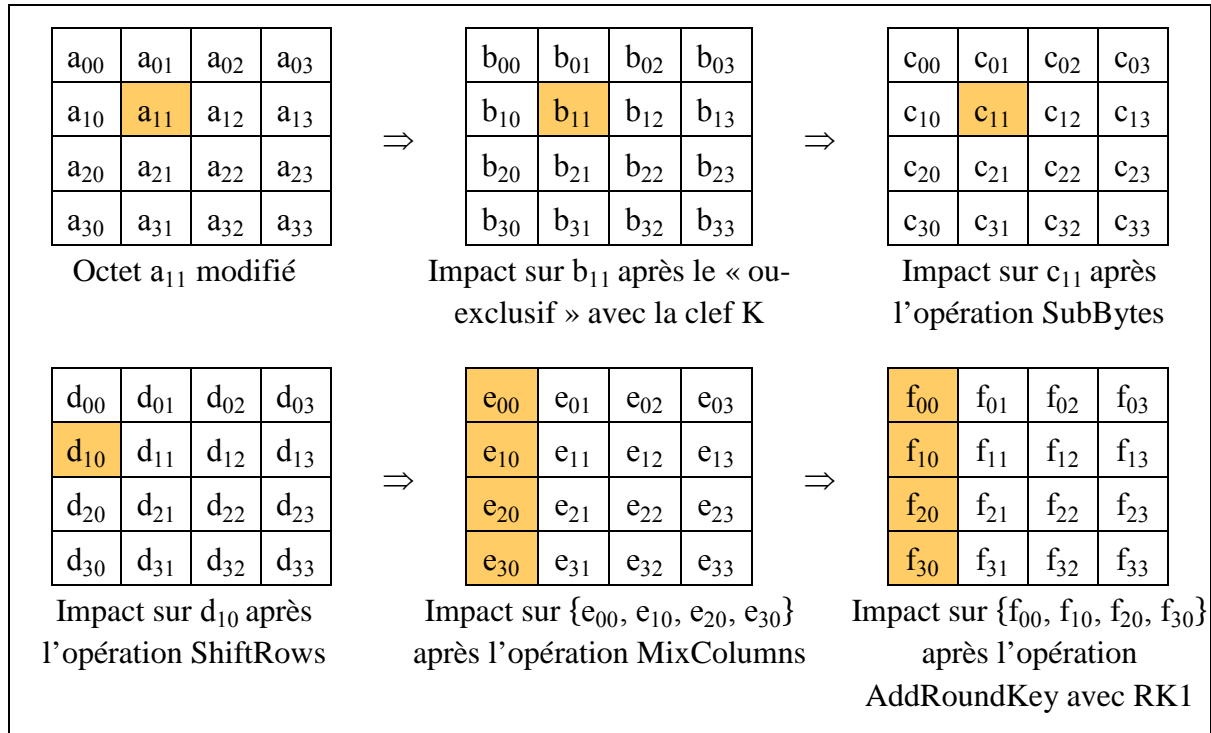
| $a_{00}$ | $a_{01}$ | $a_{02}$ | $a_{03}$ |
|---|---|---|---|
| $a_{10}$ | $a_{11}$ | $a_{12}$ | $a_{13}$ |
| $a_{20}$ | $a_{21}$ | $a_{22}$ | $a_{23}$ |
| $a_{30}$ | $a_{31}$ | $a_{32}$ | $a_{33}$ |

Octet $a_{11}$ modifié

$\Rightarrow$

| $b_{00}$ | $b_{01}$ | $b_{02}$ | $b_{03}$ |
|---|---|---|---|
| $b_{10}$ | $b_{11}$ | $b_{12}$ | $b_{13}$ |
| $b_{20}$ | $b_{21}$ | $b_{22}$ | $b_{23}$ |
| $b_{30}$ | $b_{31}$ | $b_{32}$ | $b_{33}$ |

Impact sur $b_{11}$ après le « ou-exclusif » avec la clef K

$\Rightarrow$

| $c_{00}$ | $c_{01}$ | $c_{02}$ | $c_{03}$ |
|---|---|---|---|
| $c_{10}$ | $c_{11}$ | $c_{12}$ | $c_{13}$ |
| $c_{20}$ | $c_{21}$ | $c_{22}$ | $c_{23}$ |
| $c_{30}$ | $c_{31}$ | $c_{32}$ | $c_{33}$ |

Impact sur $c_{11}$ après l'opération SubBytes

| $d_{00}$ | $d_{01}$ | $d_{02}$ | $d_{03}$ |
|---|---|---|---|
| $d_{10}$ | $d_{11}$ | $d_{12}$ | $d_{13}$ |
| $d_{20}$ | $d_{21}$ | $d_{22}$ | $d_{23}$ |
| $d_{30}$ | $d_{31}$ | $d_{32}$ | $d_{33}$ |

Impact sur $d_{10}$ après l'opération ShiftRows

$\Rightarrow$

| $e_{00}$ | $e_{01}$ | $e_{02}$ | $e_{03}$ |
|---|---|---|---|
| $e_{10}$ | $e_{11}$ | $e_{12}$ | $e_{13}$ |
| $e_{20}$ | $e_{21}$ | $e_{22}$ | $e_{23}$ |
| $e_{30}$ | $e_{31}$ | $e_{32}$ | $e_{33}$ |

Impact sur $\{e_{00}, e_{10}, e_{20}, e_{30}\}$ après l'opération MixColumns

$\Rightarrow$

| $f_{00}$ | $f_{01}$ | $f_{02}$ | $f_{03}$ |
|---|---|---|---|
| $f_{10}$ | $f_{11}$ | $f_{12}$ | $f_{13}$ |
| $f_{20}$ | $f_{21}$ | $f_{22}$ | $f_{23}$ |
| $f_{30}$ | $f_{31}$ | $f_{32}$ | $f_{33}$ |

Impact sur $\{f_{00}, f_{10}, f_{20}, f_{30}\}$ après l'opération AddRoundKey avec RK1